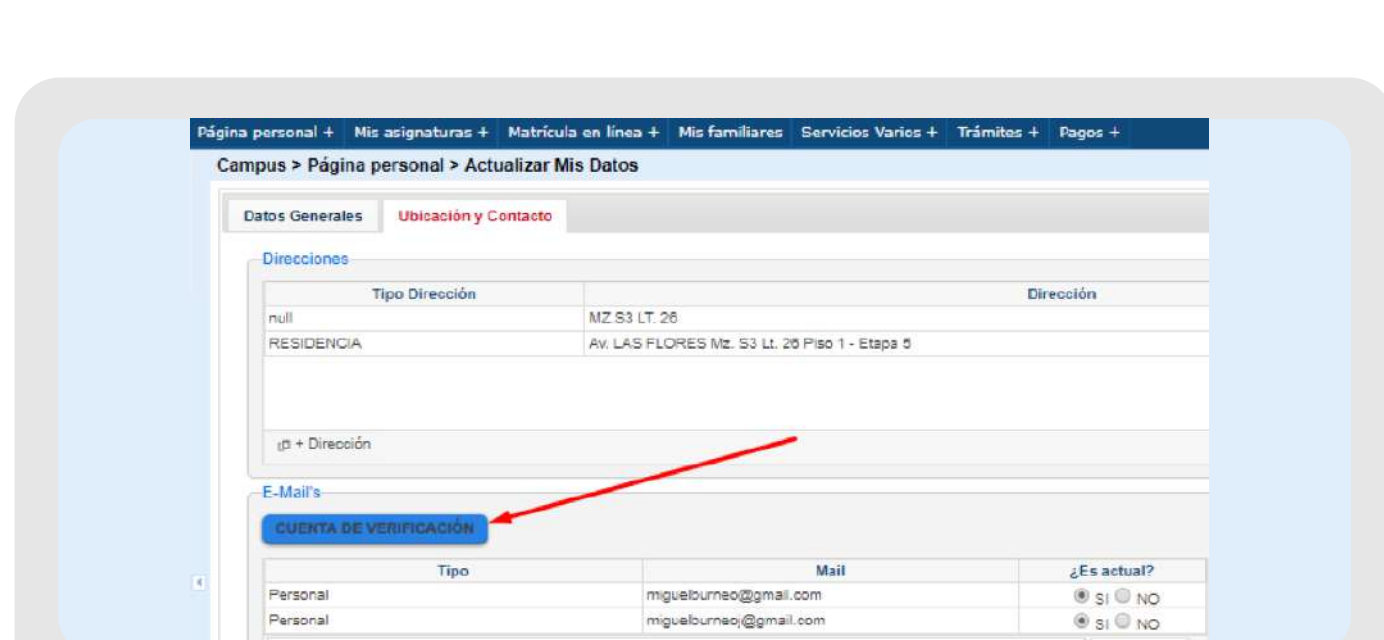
Página personal + Mis asignaturas + Matrícula en línea + Mis familiares Servicios Varios + Trámites + Pagos +

Campus > Página personal > Actualizar Mis Datos

Datos Generales Ubicación y Contacto

Direcciones

| Tipo Dirección | Dirección |
|---|---|
| null | MZ.S3 LT. 26 |
| RESIDENCIA | Av. LAS FLORES Mz. S3 Lt. 26 Piso 1 - Etapa 5 |

+ Dirección

E-Mail's

CUENTA DE VERIFICACIÓN

| Tipo | Mail | ¿Es actual? |
|---|---|---|
| Personal | miguelburneo@gmail.com | SI NO |
| Personal | miguelburneoj@gmail.com | SI NO |